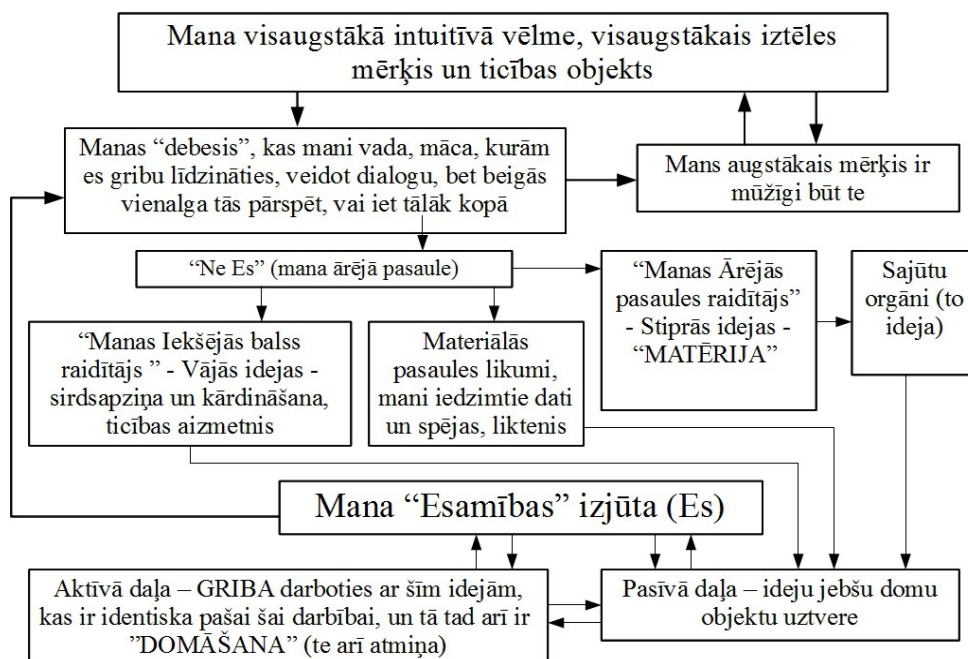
Mana visaugstākā intuitīvā vēlme, visaugstākais iztēles mērķis un ticības objekts

Manas “debesis”, kas mani vada, māca, kurām es gribu līdzināties, veidot dialogu, bet beigās vienalga tās pārspēt, vai iet tālāk kopā

Mans augstākais mērķis ir mūžīgi būt te

“Ne Es” (mana ārējā pasaule)

“Manas Ārējās pasaules raidītājs” - Stiprās idejas - “MATĒRIJA”

Sajūtu orgāni (to ideja)

“Manas Iekšējās balss raidītājs ” - Vājās idejas - sirdsapziņa un kārdināšana, ticības aizmetnis

Materiālās pasaules likumi, mani iedzimtie dati un spējas, liktenis

Mana “Esamības” izjūta (Es)

Aktīvā daļa – GRIBA darboties ar šīm idejām, kas ir identiska pašai šai darbībai, un tā tad arī ir ”DOMĀŠANA” (te arī atmiņa)

Pasīvā daļa – ideju jebšu domu objektu uztvere